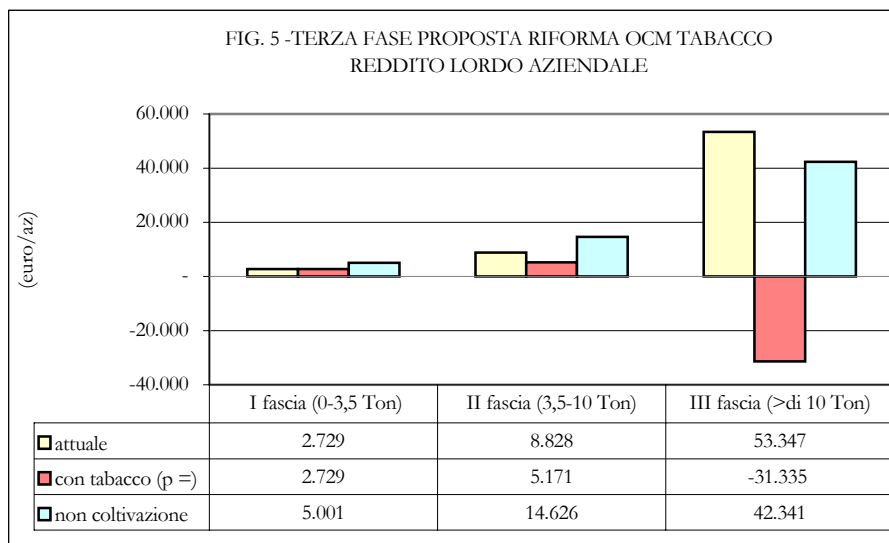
FIG. 5 -TERZA FASE PROPOSTA RIFORMA OCM TABACCO
REDDITO LORDO AZIENDALE

60.000
40.000
20.000
-
-20.000
-40.000

(euro/az)

| | I fascia (0-3,5 Ton) | II fascia (3,5-10 Ton) | III fascia (>di 10 Ton) |
|---|---|---|---|
| attuale | 2.729 | 8.828 | 53.347 |
| con tabacco (p =) | 2.729 | 5.171 | -31.335 |
| non coltivazione | 5.001 | 14.626 | 42.341 |